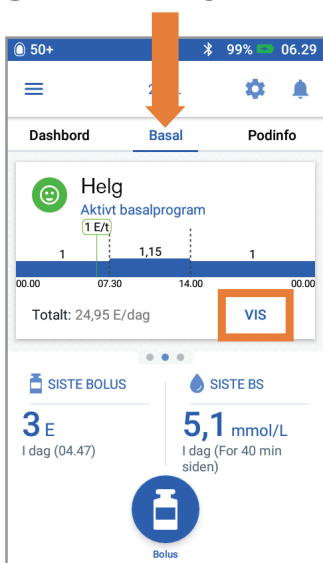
50+ 99% 06.29

2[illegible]

Dashbord Basal Podinfo

Helg
Aktivt basalprogram
1 E/t
1 1,15 1
00.00 07.30 14.00 00.00
Totalt: 24,95 E/dag VIS

SISTE BOLUS
3 E
I dag (04.47)

SISTE BS
5,1 mmol/L
I dag (For 40 min siden)

Bolus